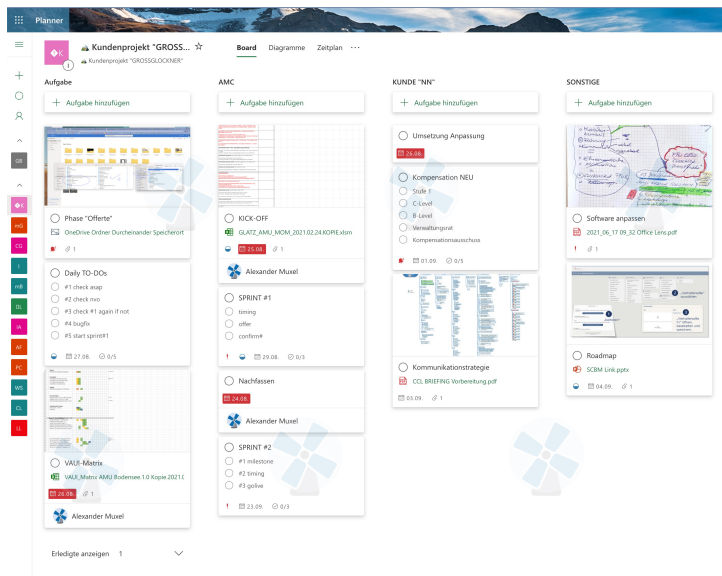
Planner

Kundenprojekt "GROSS... ☆
Kundenprojekt "GROSSGLOCKNER"

Board Diagramme Zeitplan ···

GB
◆K
mG
CG
I
mB
DL
IA
AF
PC
WS
CL
LL

Aufgabe

+ Aufgabe hinzufügen

Phase "Offerte"
OneDrive Ordner Durcheinander Speicherort
1

Daily TO-DOs
#1 check aap
#2 check mvo
#3 check #1 again if not
#4 bugfix
#5 start sprint#1
27.08. 0/5

VAUI-Matrix
VAUI_Matrix AMU Bodensee 1.0 Kopie.2021.0
26.08. 1
Alexander Muxel

Erledigte anzeigen 1

AMC

+ Aufgabe hinzufügen

KICK-OFF
GLATZ_AMU_MOM_2021.02.24 KOPIE.xlsm
25.08. 1
Alexander Muxel

SPRINT #1
timing
offer
confirm#
! 29.08. 0/3

Nachfassen
24.08.
Alexander Muxel

SPRINT #2
#1 milestone
#2 timing
#3 golive
! 23.09. 0/3

KUNDE "NN"

+ Aufgabe hinzufügen

Umsetzung Anpassung
26.08.

Kompensation NEU
Stufe 1
C-Level
B-Level
Verwaltungsrat
Kompensationsausschuss
01.09. 0/5

Kommunikationsstrategie
CCL BRIEFING Vorbereitung.pdf
03.09. 1

SONSTIGE

+ Aufgabe hinzufügen

Software anpassen
2021_06_17 09_32 Office Lens.pdf
! 1

Roadmap
SCBM Link.pptx
04.09. 1